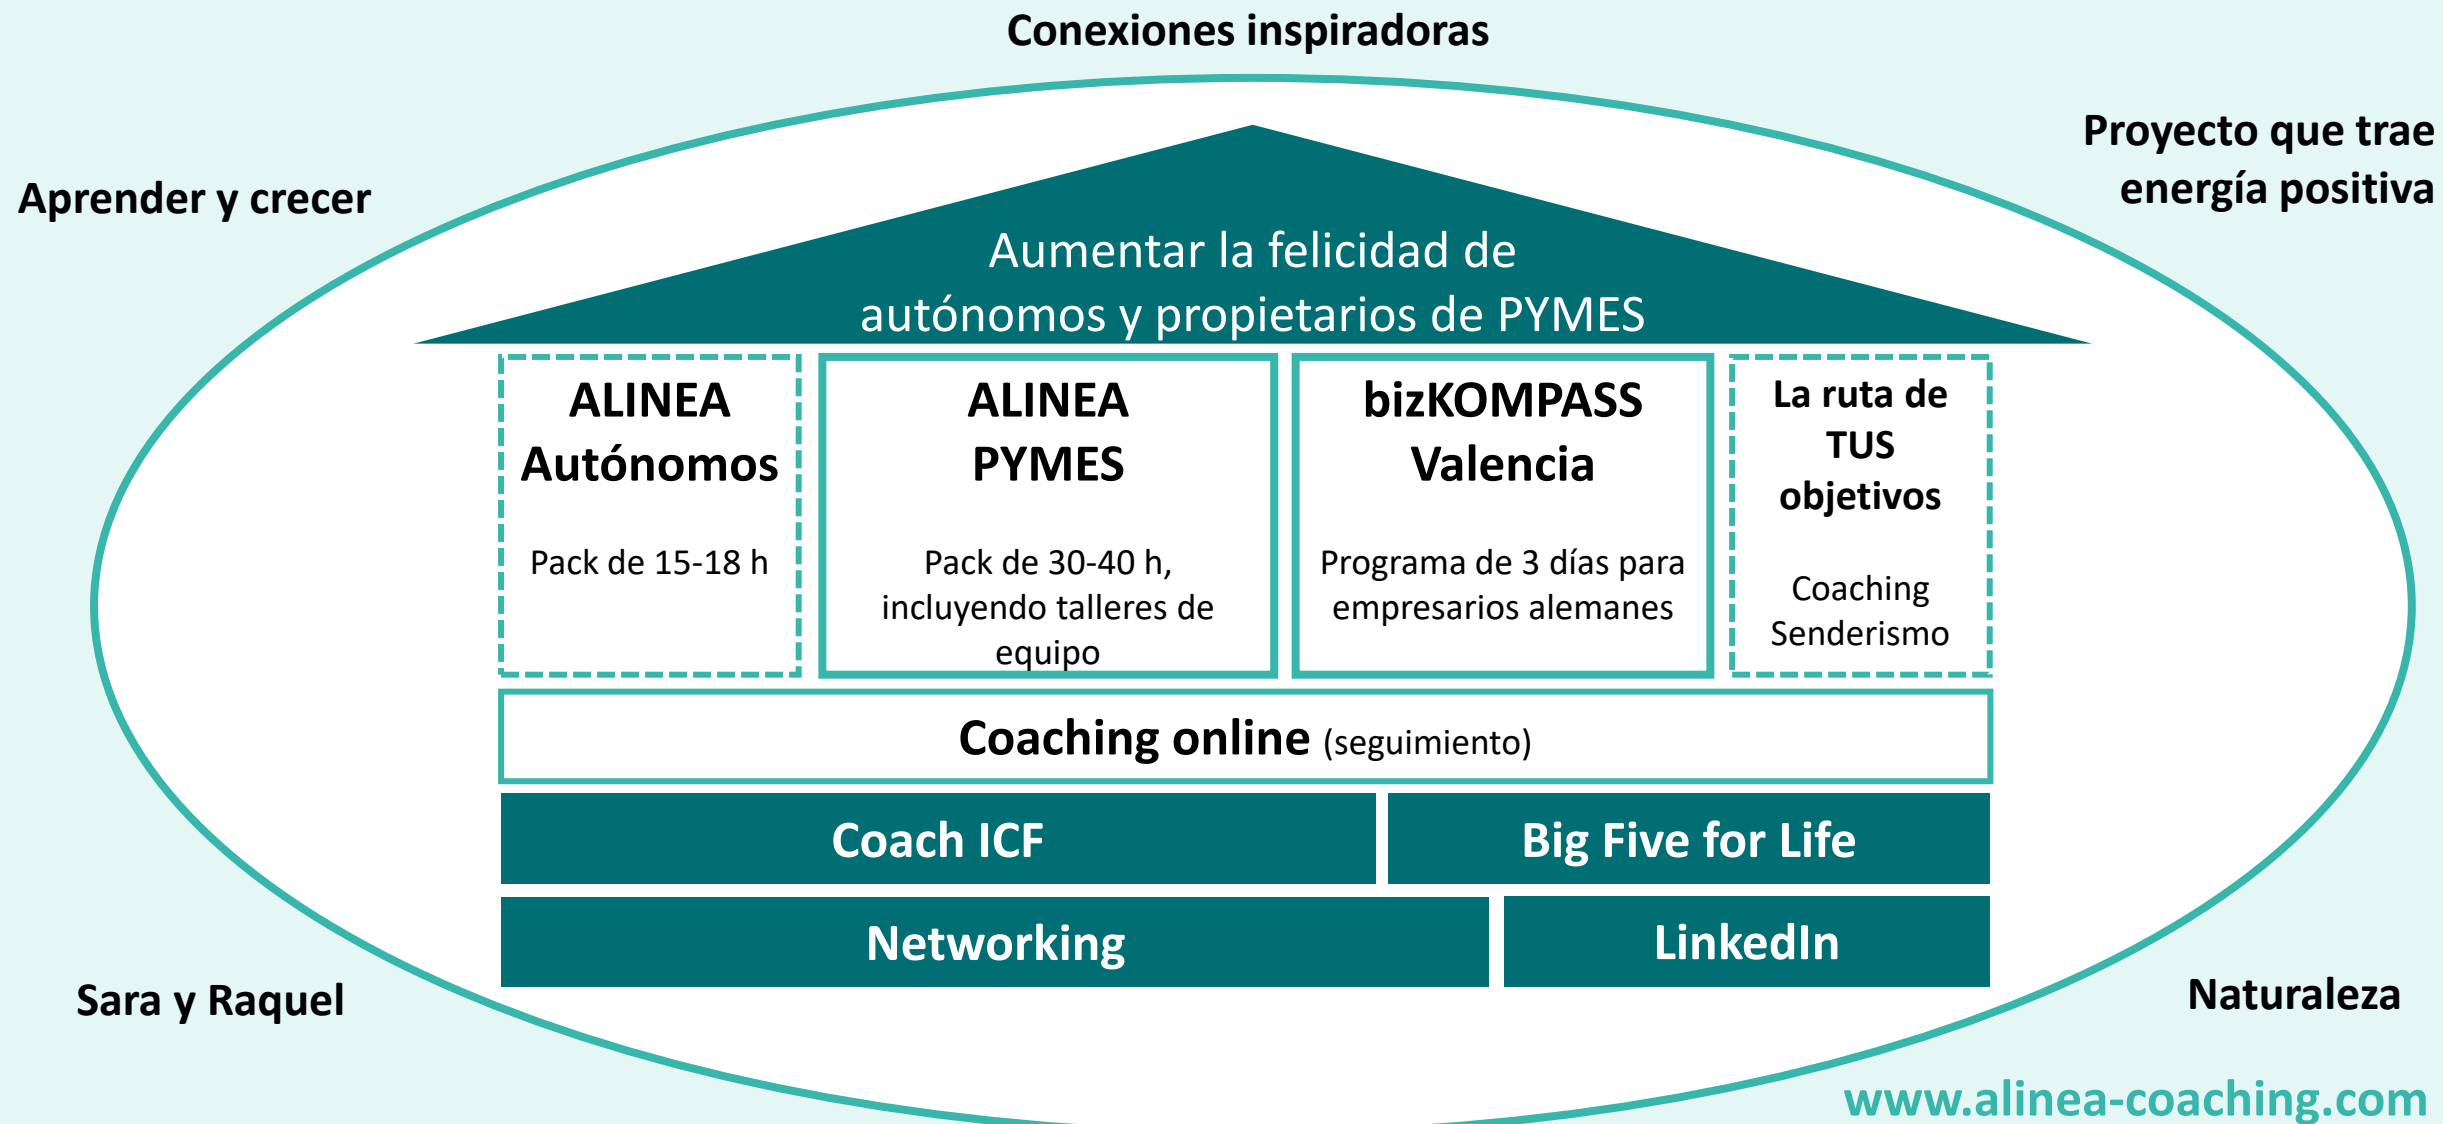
Conexiones inspiradoras

Aprender y crecer

Proyecto que trae energía positiva

Aumentar la felicidad de autónomos y propietarios de PYMES

ALINEA Autónomos

Pack de 15-18 h

ALINEA PYMES

Pack de 30-40 h, incluyendo talleres de equipo

bizKOMPASS Valencia

Programa de 3 días para empresarios alemanes

La ruta de TUS objetivos

Coaching Senderismo

Coaching online (seguimiento)

Coach ICF

Big Five for Life

Networking

LinkedIn

Sara y Raquel

Naturaleza

www.alinea-coaching.com